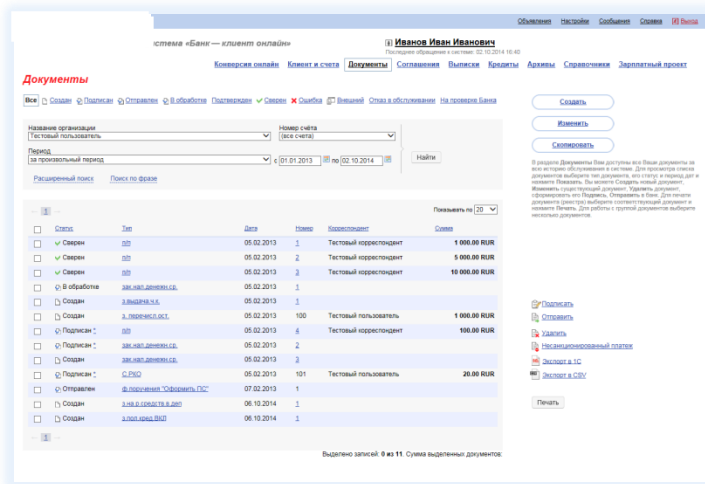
Объявления Настройки Сообщения Справка Выход

истема «Банк — клиент онлайн»

Иванов Иван Иванович
Последнее обращение к системе: 02.10.2014 16:40

Конверсия онлайн Клиент и счета Документы Соглашения Выписки Кредиты Архивы Справочники Зарплатный проект

Документы

Все Создан Подписан Отправлен В обработке Подтвержден Сверен Ошибка Внешний Отказ в обслуживании На проверке Банка

Название организации
Тестовый пользователь

Номер счёта
(все счета)

Период
за произвольный период

с 01.01.2013 по 02.10.2014

Найти

Расширенный поиск Поиск по фразе

1

Показывать по 20

| | Статус | Тип | Дата | Номер | Корреспондент | Сумма |
|---|---|---|---|---|---|---|
| | Сверен | п/п | 05.02.2013 | 1 | Тестовый корреспондент | 1 000.00 RUR |
| | Сверен | п/п | 05.02.2013 | 2 | Тестовый корреспондент | 5 000.00 RUR |
| | Сверен | п/п | 05.02.2013 | 3 | Тестовый корреспондент | 10 000.00 RUR |
| | В обработке | зак.нал.денежн.ср. | 05.02.2013 | 1 | | |
| | Создан | з.выдача ч.к. | 05.02.2013 | 1 | | |
| | Создан | з. перечисл.ост. | 05.02.2013 | 100 | Тестовый пользователь | 1 000.00 RUR |
| | Подписан | п/п | 05.02.2013 | 4 | Тестовый корреспондент | 1 000.00 RUR |
| | Подписан | зак.нал.денежн.ср. | 05.02.2013 | 2 | | |
| | Создан | зак.нал.денежн.ср. | 05.02.2013 | 3 | | |
| | Подписан | С.РКО | 05.02.2013 | 101 | Тестовый пользователь | 20.00 RUR |
| | Отправлен | ф.поручения "Оформить ПС" | 07.02.2013 | 1 | | |
| | Создан | з.на р.средств в деп | 06.10.2014 | 1 | | |
| | Создан | з.пол.кред.ВКЛ | 06.10.2014 | 1 | | |

1

Выделено записей: 0 из 11. Сумма выделенных документов:

Создать
Изменить
Скопировать

В разделе Документы Вам доступны все Ваши документы за все историю обслуживания в системе. Для просмотра списка документов выберите тип документа, его статус и период, для и нажмите Показать. Вы можете Создать новый документ, Изменить существующий документ, Удалить документ, сформировать его Подпись, Отправить в Банк. Для печати документа (реестра) выберите соответствующий документ и нажмите Печать. Для работы с группой документов выберите несколько документов.

Подписать
Отправить
Удалить
Несанкционированный платеж
Экспорт в 1С
Экспорт в CSV

Печать